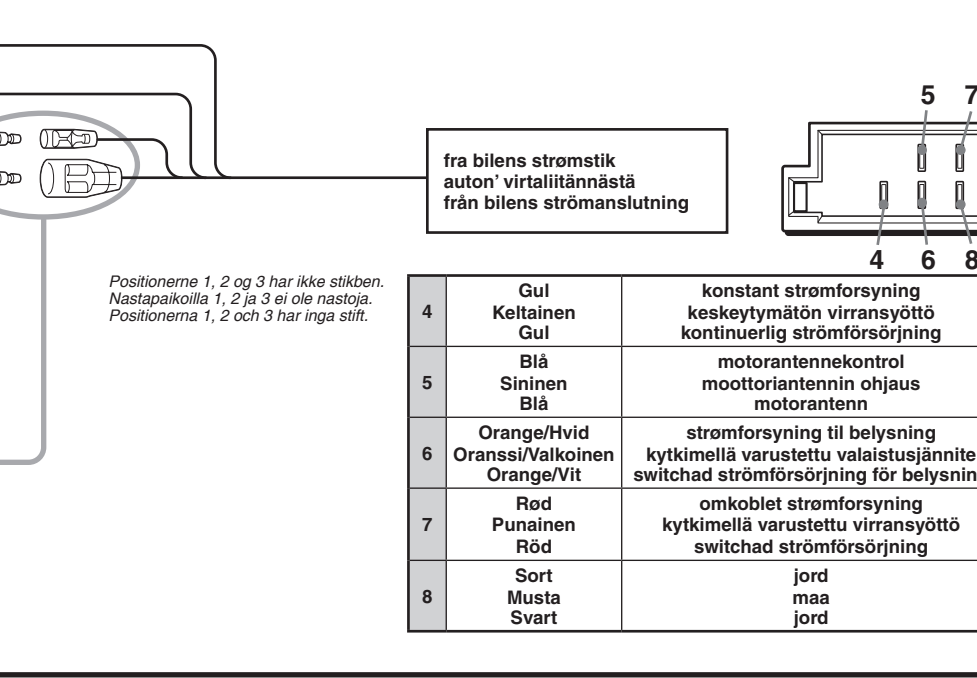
fra bilens strømstik
auton' virtaliitännästä
från bilens strömanslutning

5 7
4 6 8

Positionerne 1, 2 og 3 har ikke stikben.
Nastapaikoilla 1, 2 ja 3 ei ole nastoja.
Positionerna 1, 2 och 3 har inga stift.

| | | |
|---|---|---|
| 4 | Gul<br>Keltainen<br>Gul | konstant strømforsyning<br>keskeytymätön virransyöttö<br>kontinuerlig strömförsörjning |
| 5 | Blå<br>Sininen<br>Blå | motorantennekontrol<br>moottoriantennin ohjaus<br>motorantenn |
| 6 | Orange/Hvid<br>Oranssi/Valkoinen<br>Orange/Vit | strømforsyning til belysning<br>kytkimellä varustettu valaistusjännite<br>switchad strömförsörjning för belysnin |
| 7 | Rød<br>Punainen<br>Röd | omkoblet strømforsyning<br>kytkimellä varustettu virransyöttö<br>switchad strömförsörjning |
| 8 | Sort<br>Musta<br>Svart | jord<br>maa<br>jord |